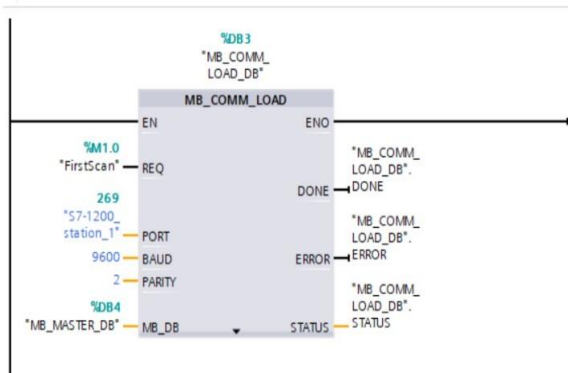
%DB3
"MB_COMM_LOAD_DB"

MB_COMM_LOAD

EN
ENO

%M1.0
"FirstScan"
REQ

DONE
"MB_COMM_LOAD_DB".DONE

269
"S7-1200_station_1"
PORT

9600
BAUD

ERROR
"MB_COMM_LOAD_DB".ERROR

2
PARITY

%DB4
"MB_MASTER_DB"
MB_DB

STATUS
"MB_COMM_LOAD_DB".STATUS